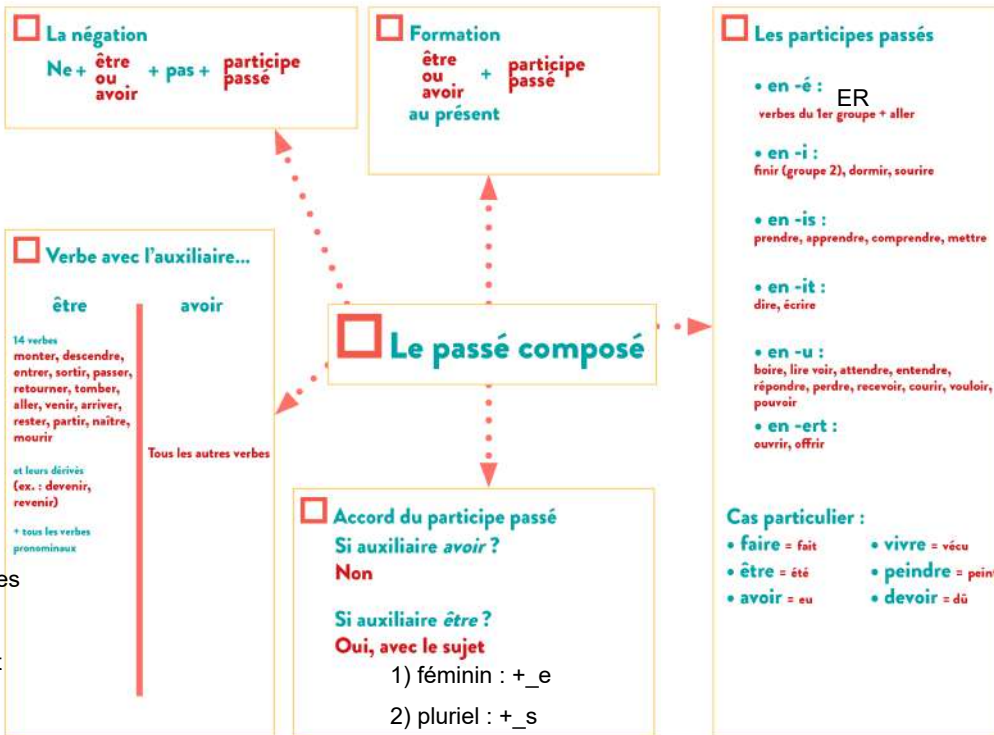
La négation
Ne + être ou avoir + pas + participe passé

Formation
être ou avoir au présent + participe passé

Les participes passés

• en -é : ER
verbes du 1er groupe + aller

• en -i :
finir (groupe 2), dormir, sourire

• en -is :
prendre, apprendre, comprendre, mettre

• en -it :
dire, écrire

• en -u :
boire, lire voir, attendre, entendre, répondre, perdre, recevoir, courir, vouloir, pouvoir

• en -ert :
ouvrir, offrir

Cas particulier :
• faire = fait
• être = été
• avoir = eu
• vivre = vécu
• peindre = peint
• devoir = dû

Verbe avec l'auxiliaire...

être

14 verbes
monter, descendre, entrer, sortir, passer, retourner, tomber, aller, venir, arriver, rester, partir, naître, mourir

et leurs dérivés
(ex. : devenir, revenir)

+ tous les verbes pronominaux

avoir

Tous les autres verbes

Le passé composé

Accord du participe passé
Si auxiliaire avoir ?
Non

Si auxiliaire être ?
Oui, avec le sujet
1) féminin : +_e
2) pluriel : +_s

es